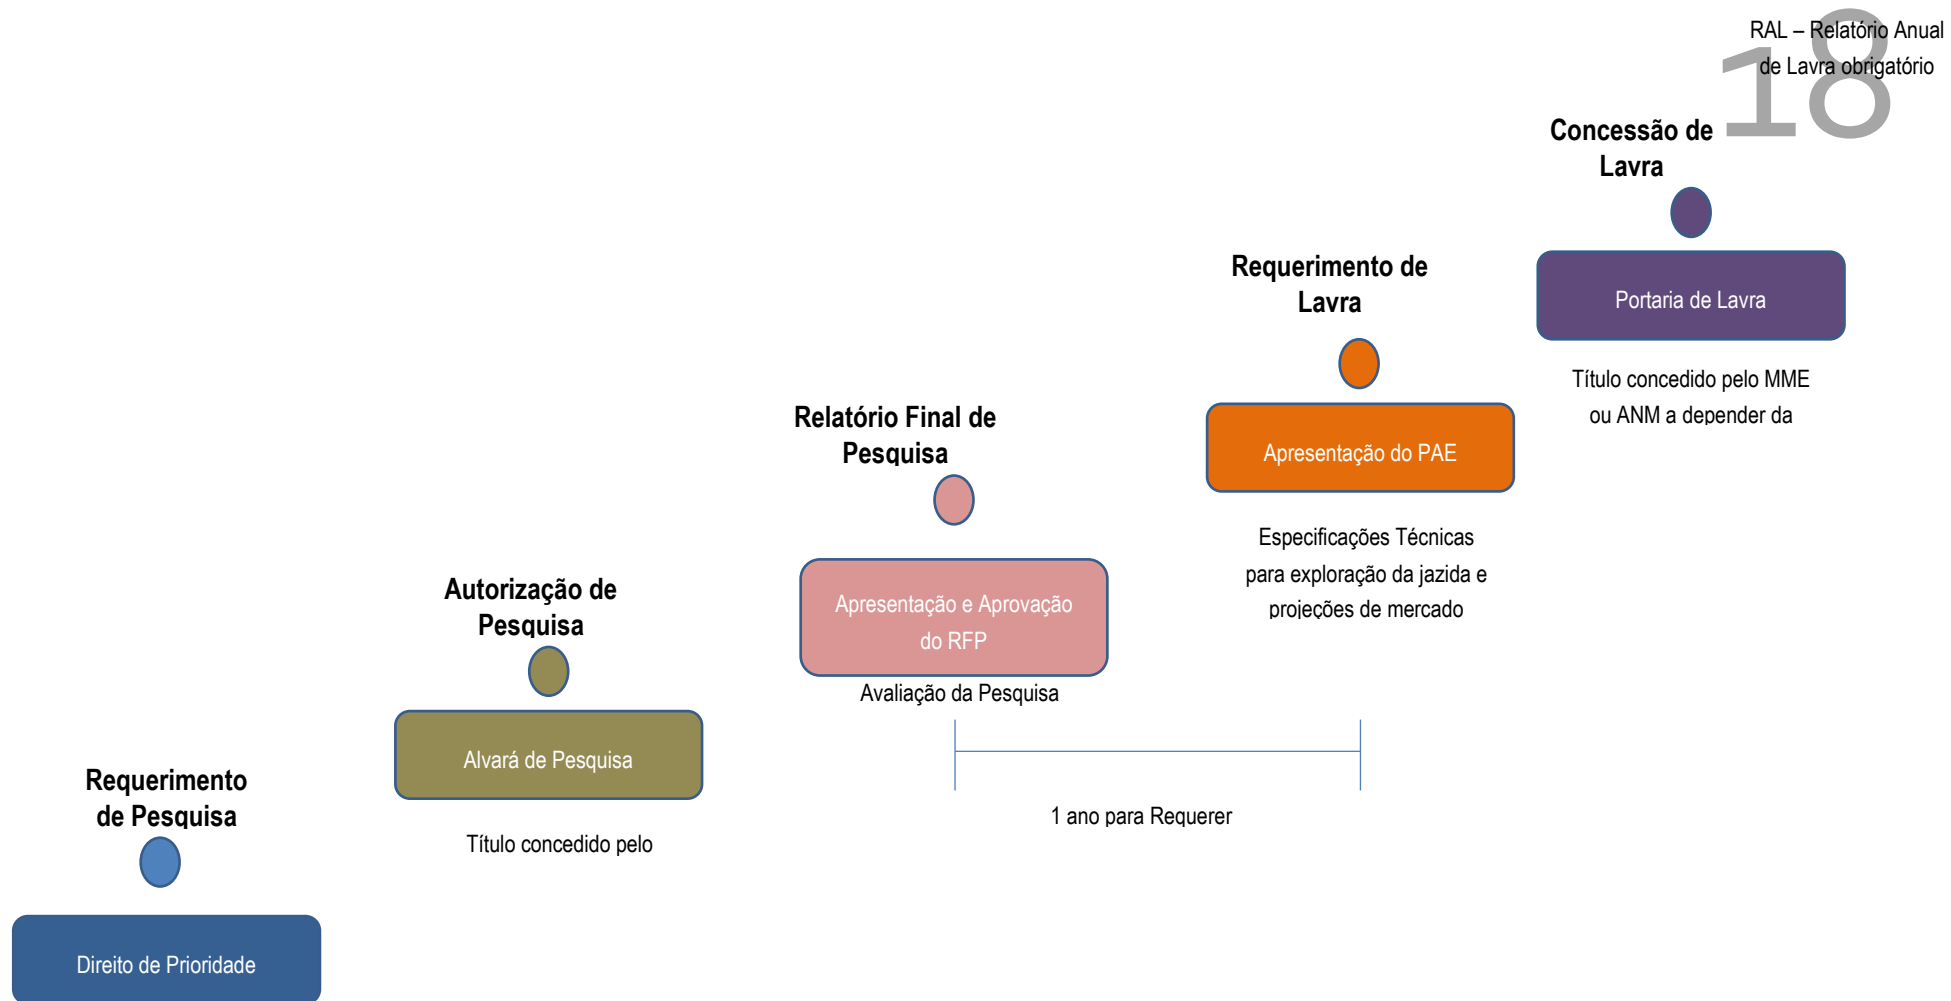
RAL – Relatório Anual de Lavra obrigatório

18

Concessão de Lavra

Portaria de Lavra

Título concedido pelo MME ou ANM a depender da

Requerimento de Lavra

Apresentação do PAE

Especificações Técnicas para exploração da jazida e projeções de mercado

Relatório Final de Pesquisa

Apresentação e Aprovação do RFP

Avaliação da Pesquisa

1 ano para Requerer

Autorização de Pesquisa

Alvará de Pesquisa

Título concedido pelo

Requerimento de Pesquisa

Direito de Prioridade